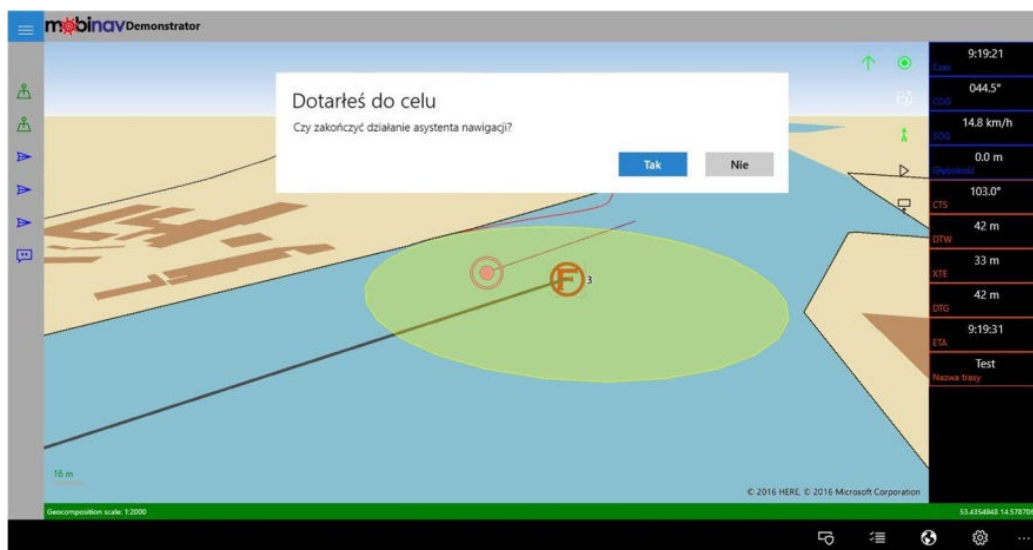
mobinav Demonstrator

Dotarłeś do celu
Czy zakończyć działanie asystenta nawigacji?

Tak Nie

9:19:21
Czas
044.5°
COG
14.8 km/h
SOG
0.0 m
Głębokość
103.0°
CTS
42 m
DTW
33 m
XTE
42 m
DTG
9:19:31
ETA
Test
Nazwa trasy

F 3

16 m

© 2016 HERE, © 2016 Microsoft Corporation

Geocomposition scale: 1:2000

53.4354948 14.57870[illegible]